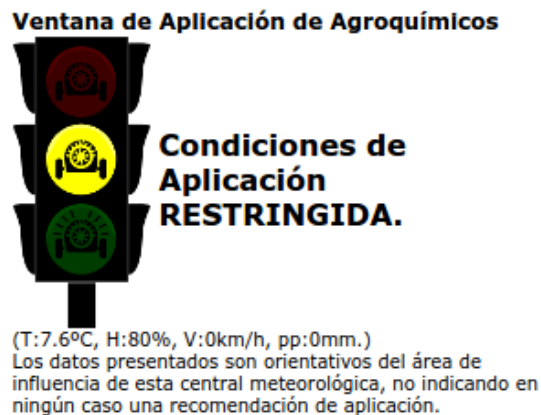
Ventana de Aplicación de Agroquímicos

Condiciones de Aplicación RESTRINGIDA.

(T:7.6ºC, H:80%, V:0km/h, pp:0mm.)
Los datos presentados son orientativos del área de influencia de esta central meteorológica, no indicando en ningún caso una recomendación de aplicación.